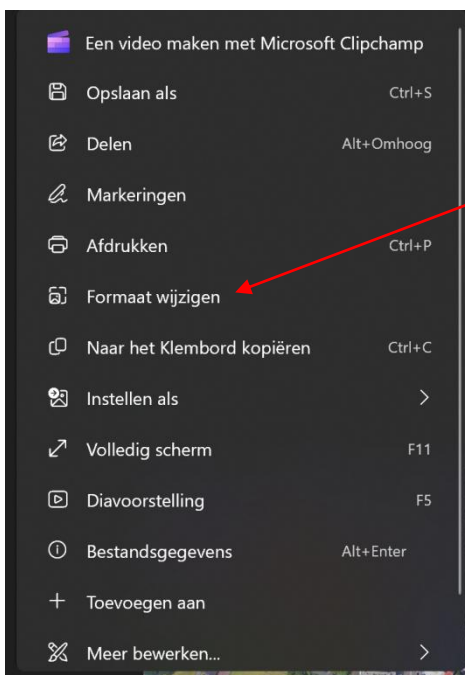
Een video maken met Microsoft Clipchamp

Opslaan als Ctrl+S

Delen Alt+Omhoog

Markeringen

Afdrukken Ctrl+P

Formaat wijzigen

Naar het Klembord kopiëren Ctrl+C

Instellen als >

Volledig scherm F11

Diavoorstelling F5

Bestandsgegevens Alt+Enter

Toevoegen aan

Meer bewerken... >